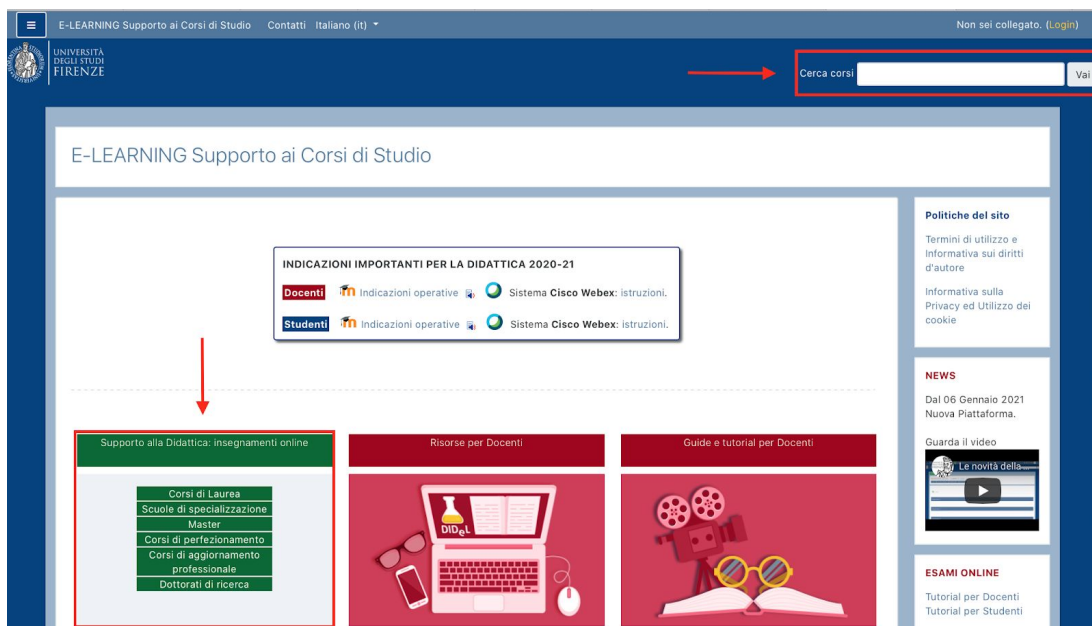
E-LEARNING Supporto ai Corsi di Studio Contatti Italiano (it)

Non sei collegato. (Login)

UNIVERSITÀ DEGLI STUDI FIRENZE

Cerca corsi Vai

E-LEARNING Supporto ai Corsi di Studio

INDICAZIONI IMPORTANTI PER LA DIDATTICA 2020-21

Docenti Indicazioni operative Sistema **Cisco Webex**: istruzioni.

Studenti Indicazioni operative Sistema **Cisco Webex**: istruzioni.

Supporto alla Didattica: insegnamenti online

Corsi di Laurea
Scuole di specializzazione
Master
Corsi di perfezionamento
Corsi di aggiornamento professionale
Dottorati di ricerca

Risorse per Docenti

DIDeL

Guide e tutorial per Docenti

Politiche del sito

Termini di utilizzo e Informativa sui diritti d'autore

Informativa sulla Privacy ed Utilizzo dei cookie

NEWS

Dal 06 Gennaio 2021 Nuova Piattaforma.

Guarda il video

Le novità della...

ESAMI ONLINE

Tutorial per Docenti
Tutorial per Studenti